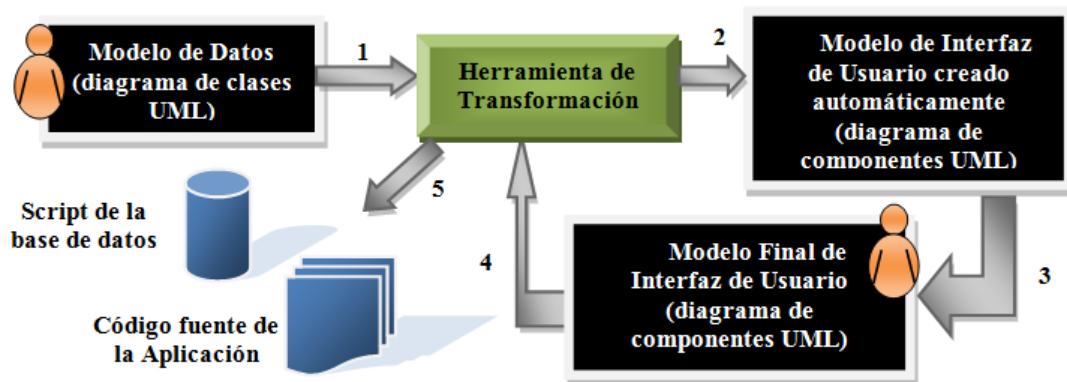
Modelo de Datos (diagrama de clases UML)

1

Herramienta de Transformación

2

Modelo de Interfaz de Usuario creado automáticamente (diagrama de componentes UML)

5

Script de la base de datos

Código fuente de la Aplicación

4

Modelo Final de Interfaz de Usuario (diagrama de componentes UML)

3